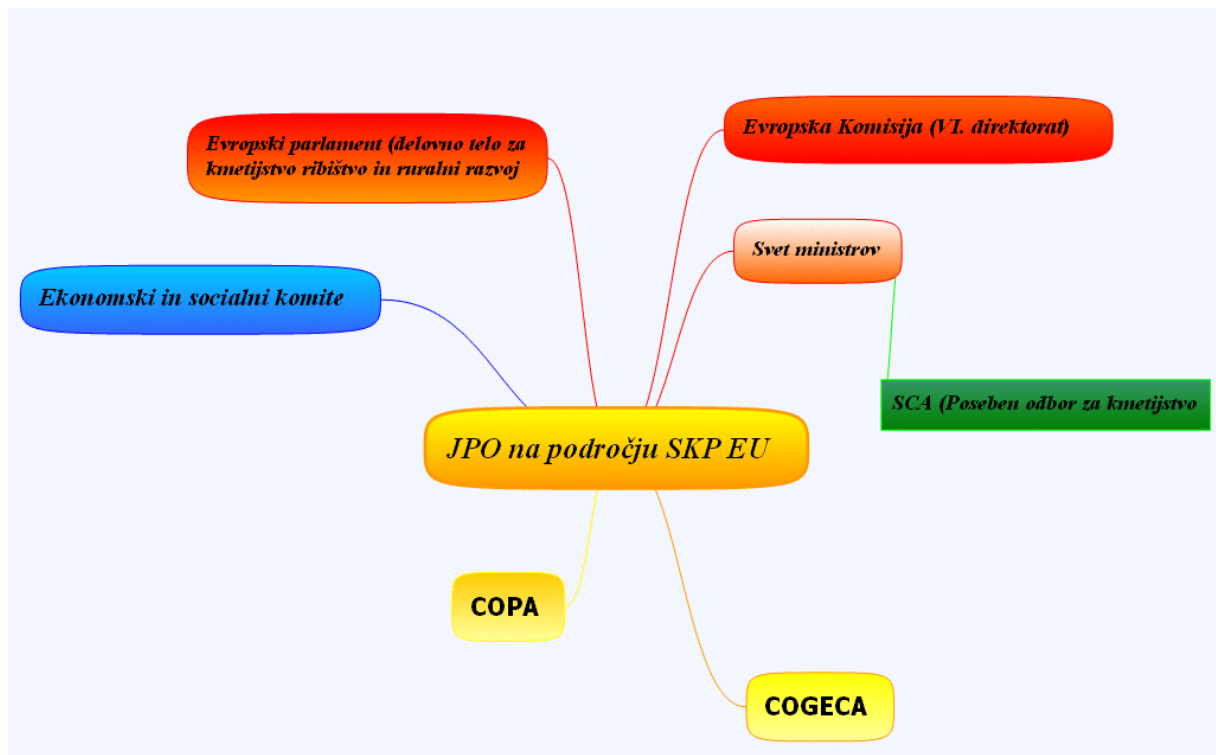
Evropski parlament (delovno telo za kmetijstvo ribištvo in ruralni razvoj

Evropska Komisija (VI. direktorat)

Svet ministrov

Ekonomski in socialni komite

SCA (Poseben odbor za kmetijstvo

JPO na področju SKP EU

COPA

COGECA